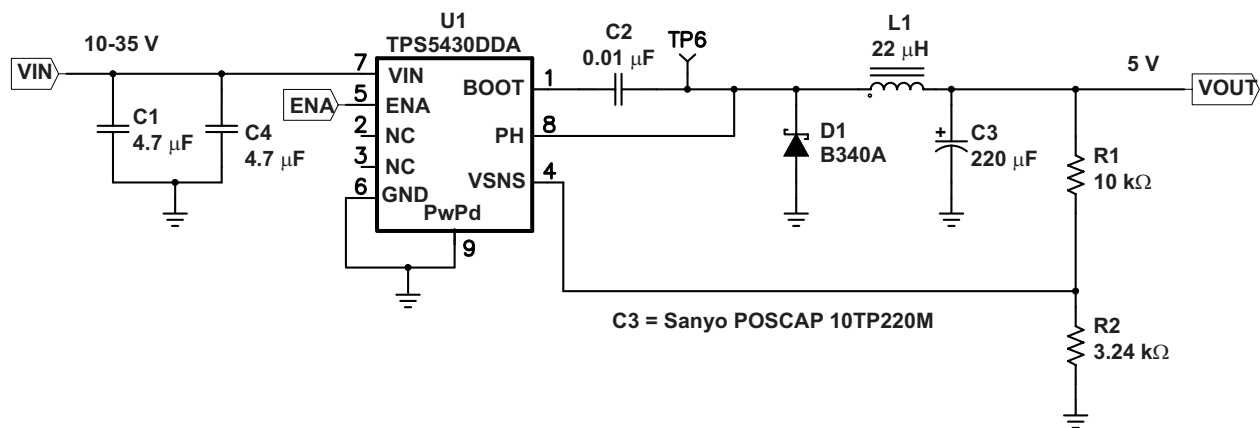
VIN
10-35 V
C1
4.7 μF
C4
4.7 μF
U1
TPS5430DDA
7 VIN
ENA
5 ENA
2 NC
3 NC
6 GND
PwPd
9
BOOT 1
PH 8
VSNS 4
C2
0.01 μF
TP6
L1
22 μH
D1
B340A
+
C3
220 μF
5 V
VOUT
R1
10 kΩ
R2
3.24 kΩ
C3 = Sanyo POSCAP 10TP220M